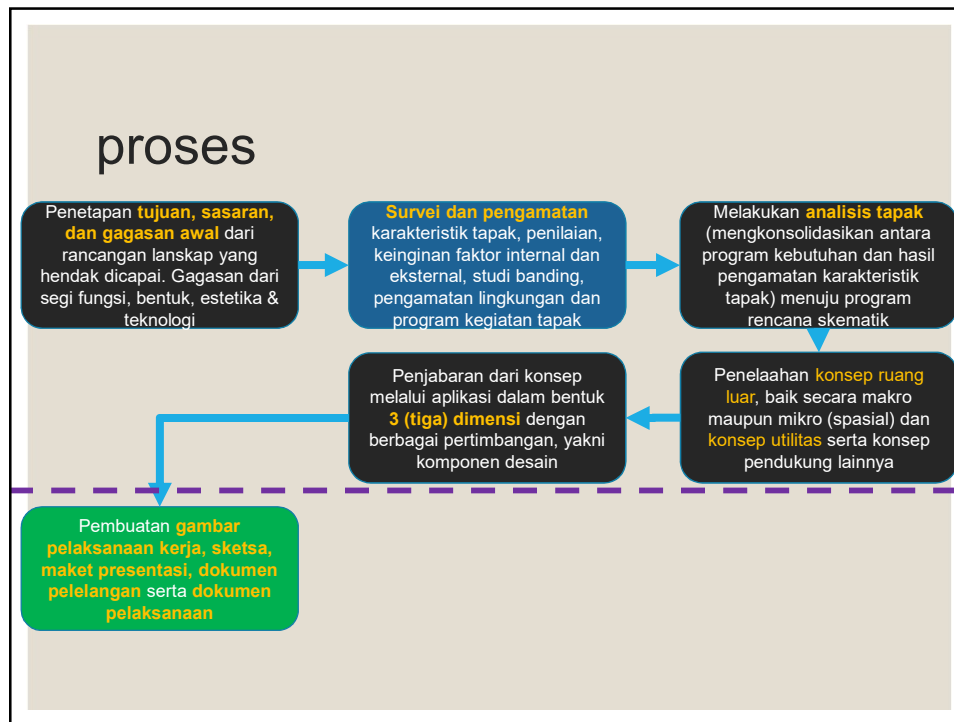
proses

Penetapan tujuan, sasaran, dan gagasan awal dari rancangan lanskap yang hendak dicapai. Gagasan dari segi fungsi, bentuk, estetika & teknologi

Survei dan pengamatan karakteristik tapak, penilaian, keinginan faktor internal dan eksternal, studi banding, pengamatan lingkungan dan program kegiatan tapak

Melakukan analisis tapak (mengkonsolidasikan antara program kebutuhan dan hasil pengamatan karakteristik tapak) menuju program rencana skematik

Penelaahan konsep ruang luar, baik secara makro maupun mikro (spasial) dan konsep utilitas serta konsep pendukung lainnya

Penjabaran dari konsep melalui aplikasi dalam bentuk 3 (tiga) dimensi dengan berbagai pertimbangan, yakni komponen desain

Pembuatan gambar pelaksanaan kerja, sketsa, maket presentasi, dokumen pelelangan serta dokumen pelaksanaan